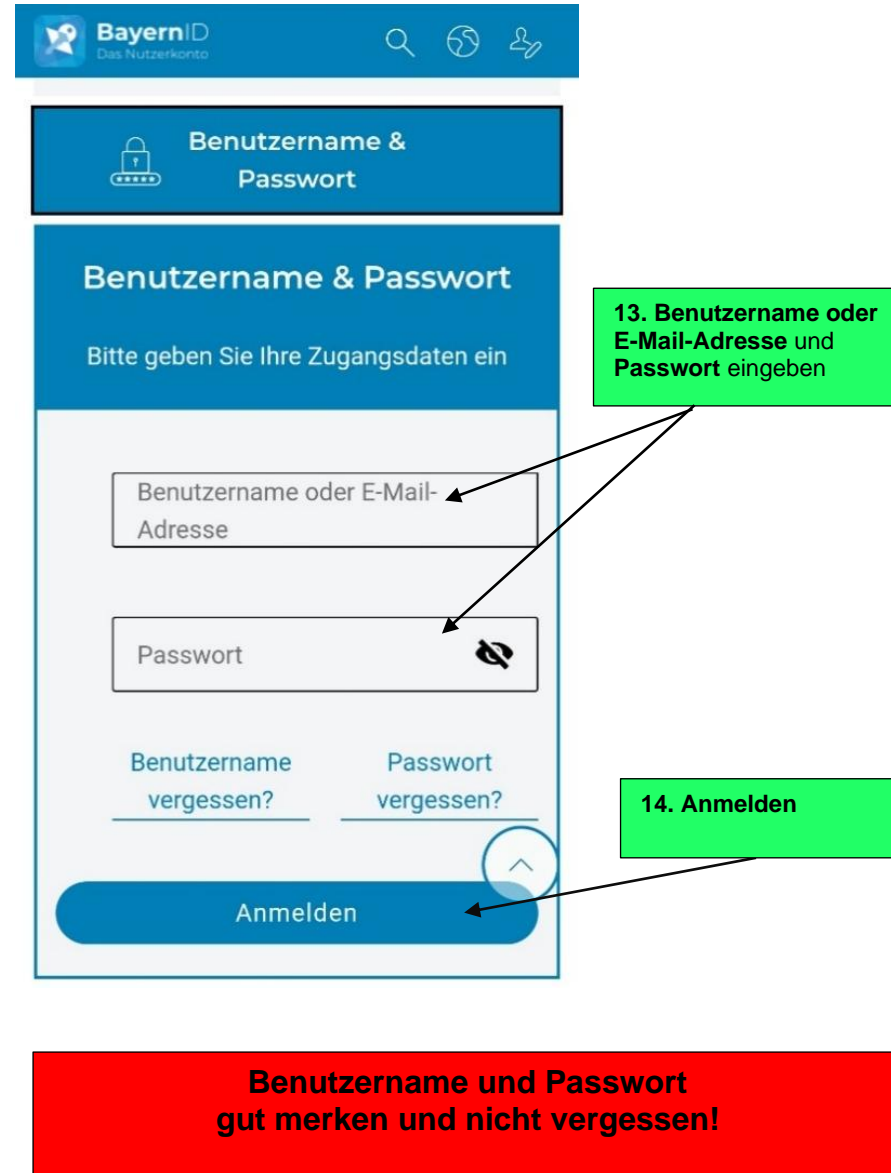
BayernID
Das Nutzerkonto

Benutzername & Passwort

Benutzername & Passwort

Bitte geben Sie Ihre Zugangsdaten ein

13. Benutzername oder E-Mail-Adresse und Passwort eingeben

Benutzername oder E-Mail-Adresse

Passwort

Benutzername vergessen?

Passwort vergessen?

14. Anmelden

Anmelden

Benutzername und Passwort gut merken und nicht vergessen!